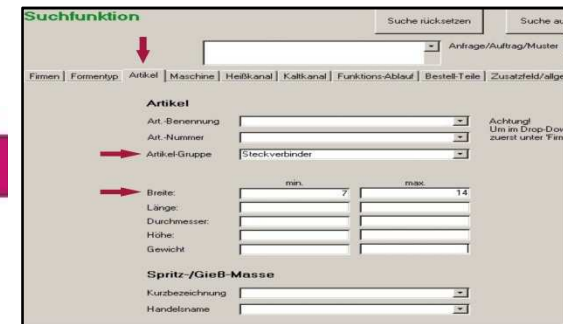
Suchfunktion

Suche rücksetzen

Suche au

Anfrage/Auftrag/Muster

Firmen | Formentyp | Artikel | Maschine | Heißkanal | Kaltkanal | Funktions-Ablauf | Bestell-Teile | Zusatzfeld/allge

Artikel

Art.-Benennung

Art.-Nummer

Artikel-Gruppe Steckverbinder

Achtung!
Um im Drop-Dow
zuerst unter 'Firr

min. max.

Breite: 7 14

Länge:

Durchmesser:

Höhe:

Gewicht

Spritz-/Gieß-Masse

Kurzbezeichnung

Handelsname